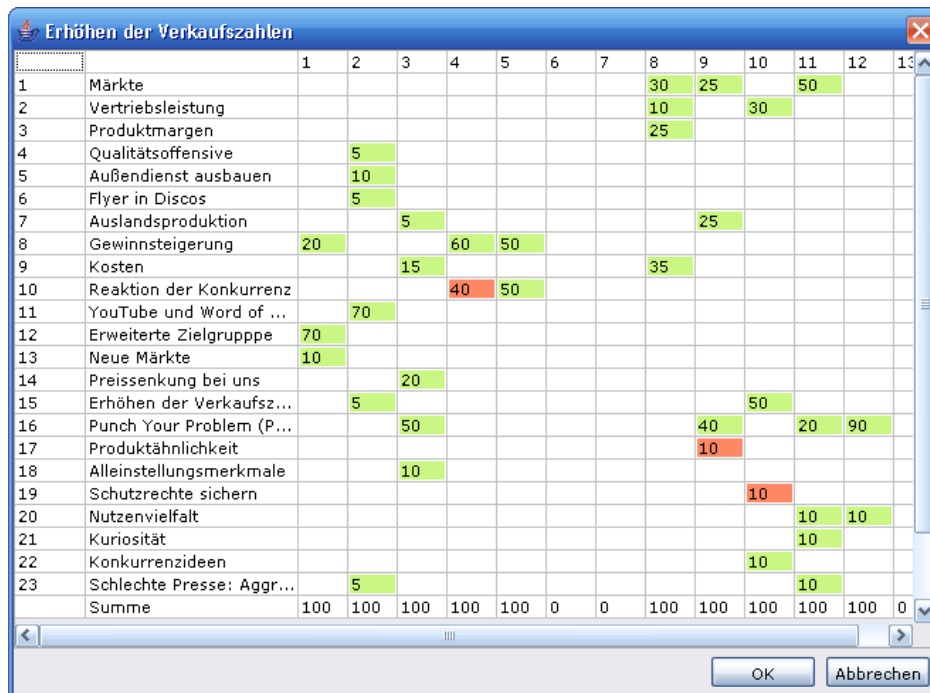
Erhöhen der Verkaufszahlen

| | | 1 | 2 | 3 | 4 | 5 | 6 | 7 | 8 | 9 | 10 | 11 | 12 | 13 |
|---|---|---|---|---|---|---|---|---|---|---|---|---|---|---|
| 1 | Märkte | | | | | | | | 30 | 25 | | 50 | | |
| 2 | Vertriebsleistung | | | | | | | | 10 | | 30 | | | |
| 3 | Produktmargen | | | | | | | | 25 | | | | | |
| 4 | Qualitätsoffensive | | 5 | | | | | | | | | | | |
| 5 | Außendienst ausbauen | | 10 | | | | | | | | | | | |
| 6 | Flyer in Discos | | 5 | | | | | | | | | | | |
| 7 | Auslandsproduktion | | | 5 | | | | | | 25 | | | | |
| 8 | Gewinnsteigerung | 20 | | | 60 | 50 | | | | | | | | |
| 9 | Kosten | | | 15 | | | | | 35 | | | | | |
| 10 | Reaktion der Konkurrenz | | | | 40 | 50 | | | | | | | | |
| 11 | YouTube und Word of ... | | 70 | | | | | | | | | | | |
| 12 | Erweiterte Zielgrupppe | 70 | | | | | | | | | | | | |
| 13 | Neue Märkte | 10 | | | | | | | | | | | | |
| 14 | Preissenkung bei uns | | | 20 | | | | | | | | | | |
| 15 | Erhöhen der Verkaufsz... | | 5 | | | | | | | | 50 | | | |
| 16 | Punch Your Problem (P... | | | 50 | | | | | | 40 | | 20 | 90 | |
| 17 | Produktähnlichkeit | | | | | | | | | 10 | | | | |
| 18 | Alleinstellungsmerkmale | | | 10 | | | | | | | | | | |
| 19 | Schutzrechte sichern | | | | | | | | | | 10 | | | |
| 20 | Nutzenvielfalt | | | | | | | | | | | 10 | 10 | |
| 21 | Kuriosität | | | | | | | | | | | 10 | | |
| 22 | Konkurrenzideen | | | | | | | | | | 10 | | | |
| 23 | Schlechte Presse: Aggr... | | 5 | | | | | | | | | 10 | | |
| | Summe | 100 | 100 | 100 | 100 | 100 | 0 | 0 | 100 | 100 | 100 | 100 | 100 | 0 |

OK
Abbrechen